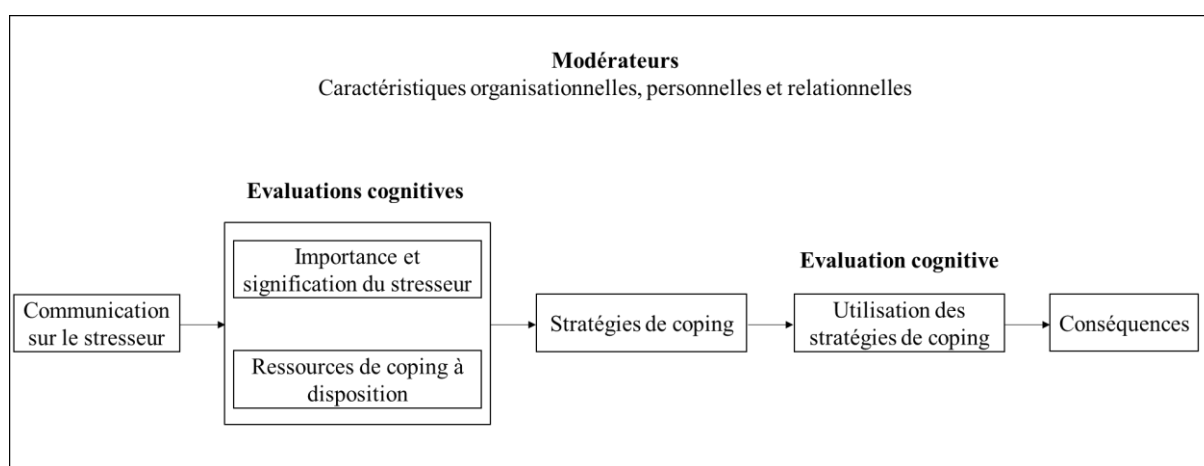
Modérateurs
Caractéristiques organisationnelles, personnelles et relationnelles

Evaluations cognitives

Communication sur le stresseur

Importance et signification du stresseur

Ressources de coping à disposition

Stratégies de coping

Evaluation cognitive

Utilisation des stratégies de coping

Conséquences